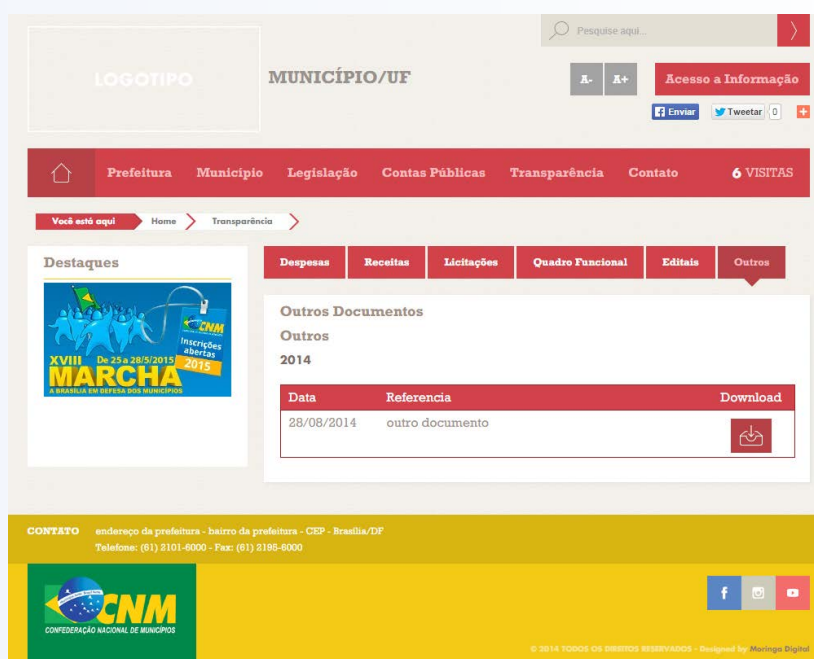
Pesquise aqui...

LOGOTIPO

MUNICÍPIO/UF

A- A+

Acesso a Informação

Enviar Tweetar 0

Prefeitura Município Legislação Contas Públicas Transparência Contato 6 VISITAS

Você está aqui Home Transparência

Destaques

CNM
Inscrições abertas 2015
XVIII De 25 a 28/5/2015
MARCHA
A BRASÍLIA EM DEFESA DOS MUNICÍPIOS

Despesas Receitas Licitações Quadro Funcional Editais Outros

Outros Documentos

Outros

2014

| Data | Referencia | Download |
|---|---|---|
| 28/08/2014 | outro documento | |

CONTATO endereço da prefeitura - bairro da prefeitura - CEP - Brasília/DF
Telefone: (61) 2101-6000 - Fax: (61) 2195-6000

CNM
CONFEDERAÇÃO NACIONAL DE MUNICÍPIOS

© 2014 TODOS OS DIREITOS RESERVADOS - Designed by Maringa Digital